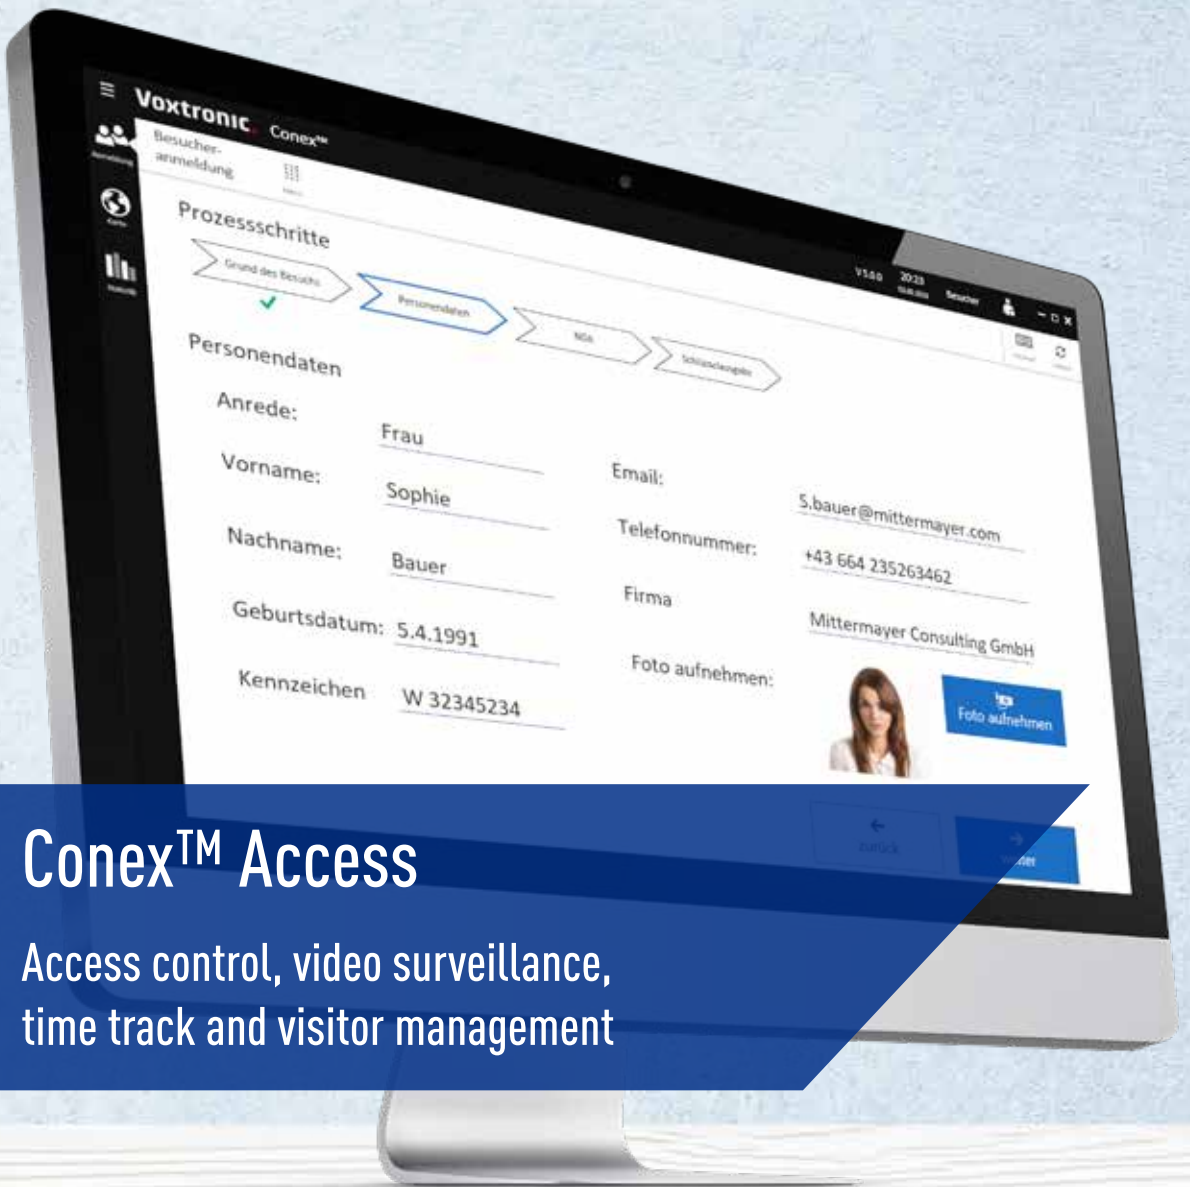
Voxtronic Conex™

Besucheranmeldung

Prozessschritte

Grund des Besuchs

Personendaten

NDA

Schlüsselausgabe

V1.0.0 20:23 Besucher

Personendaten

Anrede: Frau

Vorname: Sophie

Nachname: Bauer

Geburtsdatum: 5.4.1991

Kennzeichen W 32345234

Email: S.bauer@mittermayer.com

Telefonnummer: +43 664 235263462

Firma Mittermayer Consulting GmbH

Foto aufnehmen:

Foto aufnehmen

zurück

weiter

Conex™ Access

Access control, video surveillance, time track and visitor management